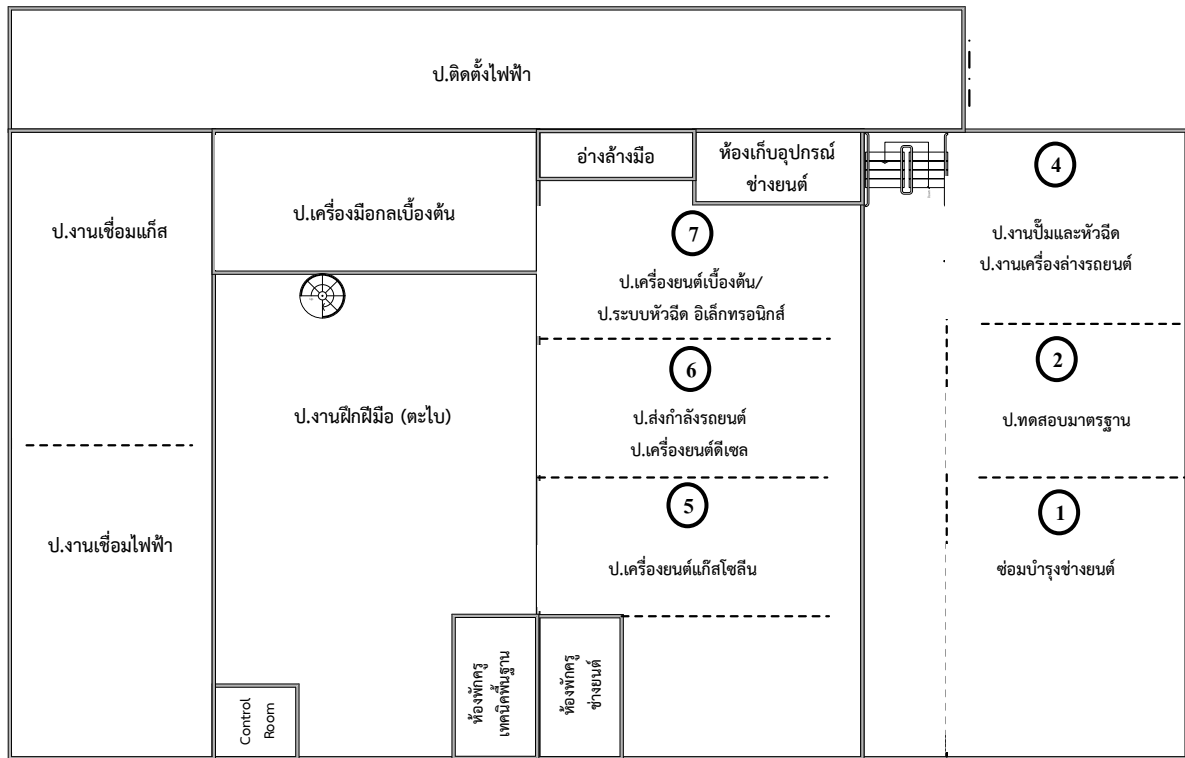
ป.ติดตั้งไฟฟ้า

ป.งานเชื่อมแก๊ส

ป.เครื่องมือกลเบื้องต้น

อ่างล้างมือ

ห้องเก็บอุปกรณ์ ช่างยนต์

4

ป.งานปั๊มและหัวฉีด ป.งานเครื่องล่างรถยนต์

7

ป.เครื่องยนต์เบื้องต้น/ ป.ระบบหัวฉีด อิเล็กทรอนิกส์

6

ป.ส่งกำลังรถยนต์ ป.เครื่องยนต์ดีเซล

2

ป.ทดสอบมาตรฐาน

ป.งานฝึกฝีมือ (ตะไบ)

5

ป.เครื่องยนต์แก๊สโซลีน

1

ซ่อมบำรุงช่างยนต์

ป.งานเชื่อมไฟฟ้า

Control Room

ห้องพักครู เทคนิคพื้นฐาน

ห้องพักครู ช่างยนต์